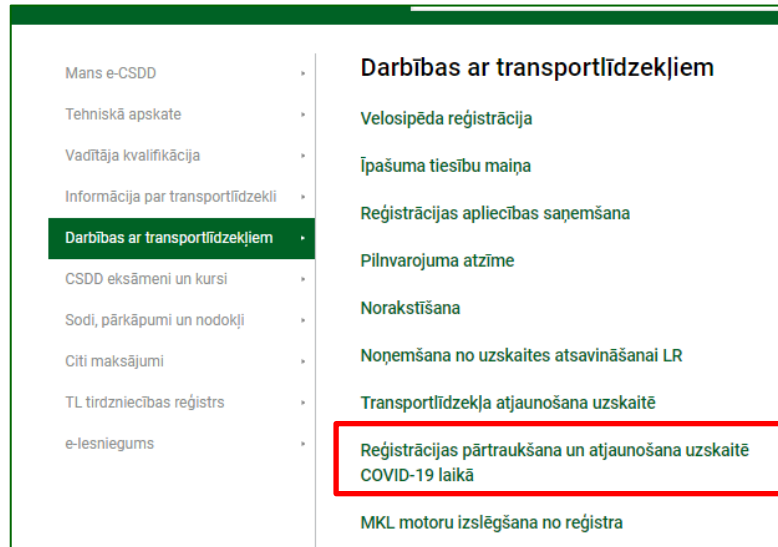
Mans e-CSDD
Tehniskā apskate
Vadītāja kvalifikācija
Informācija par transportlīdzekli
Darbības ar transportlīdzekļiem
CSDD eksāmeni un kursi
Sodi, pārkāpumi un nodokļi
Citi maksājumi
TL tirdzniecības reģistrs
e-Iesniegums

Darbības ar transportlīdzekļiem

Velosipēda reģistrācija

Īpašuma tiesību maiņa

Reģistrācijas apliecības saņemšana

Pilnvarojuma atzīme

Norakstīšana

Noņemšana no uzskaites atsavināšanai LR

Transportlīdzekļa atjaunošana uzskaitē

Reģistrācijas pārtraukšana un atjaunošana uzskaitē COVID-19 laikā

MKL motoru izslēgšana no reģistra